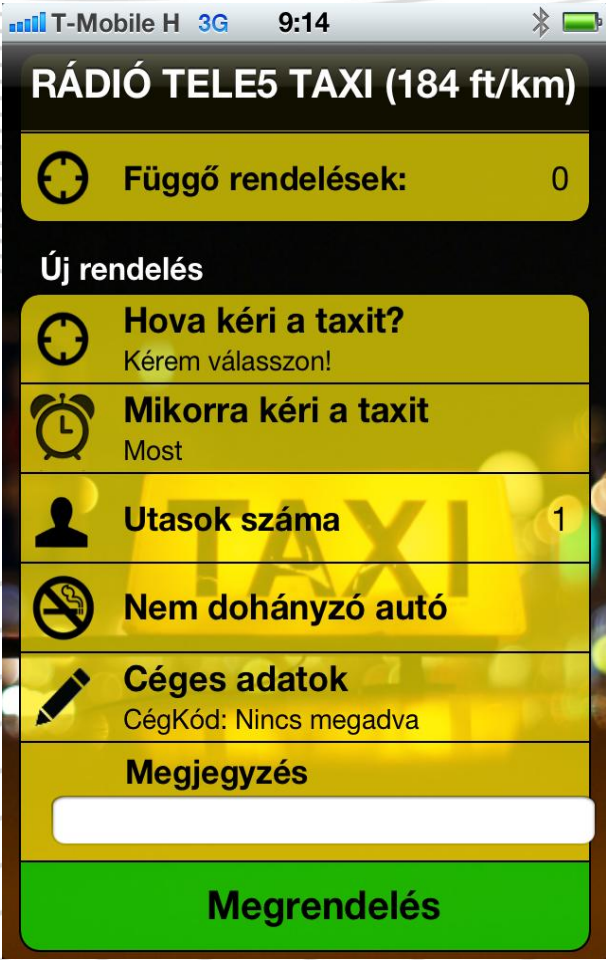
T-Mobile H 3G 9:14

RÁDIÓ TELE5 TAXI (184 ft/km)

Függő rendelések: 0

Új rendelés

Hova kéri a taxit?
Kérem válasszon!

Mikorra kéri a taxit
Most

Utasok száma 1

Nem dohányzó autó

Céges adatok
CégKód: Nincs megadva

Megjegyzés

Megrendelés